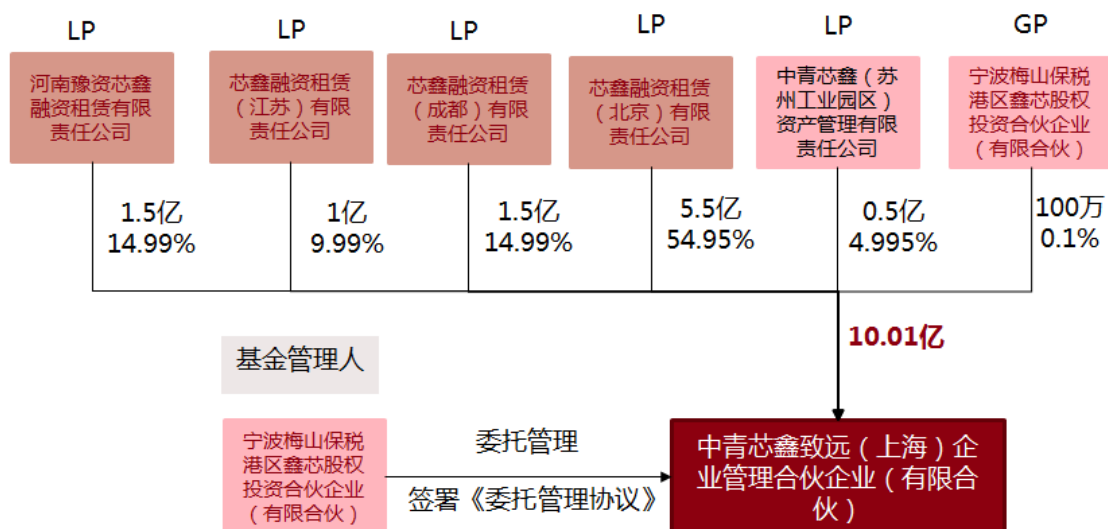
LP
河南豫资芯鑫融资租赁有限责任公司

LP
芯鑫融资租赁（江苏）有限责任公司

LP
芯鑫融资租赁（成都）有限责任公司

LP
芯鑫融资租赁（北京）有限责任公司

LP
中青芯鑫（苏州工业园区）资产管理有限责任公司

GP
宁波梅山保税港区鑫芯股权投资合伙企业（有限合伙）

1.5亿
14.99%

1亿
9.99%

1.5亿
14.99%

5.5亿
54.95%

0.5亿
4.995%

100万
0.1%

10.01亿

基金管理人

宁波梅山保税港区鑫芯股权投资合伙企业（有限合伙）

委托管理

签署《委托管理协议》

中青芯鑫致远（上海）企业管理合伙企业（有限合伙）